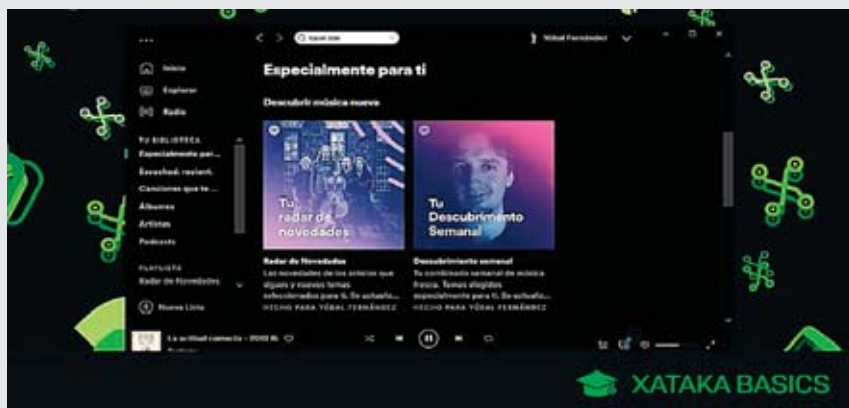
Inicio
Explorar
Radio
TU BIBLIOTECA
Especialmente par...
Escuchado recient.
Canciones que te...
Álbumes
Artistas
Podcasts
PLAYLISTS
Radar de Novedades
Nueva Lista

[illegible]
Yúbal Fernández

Especialmente para ti
Descubrir música nueva

Tu radar de novedades
Radar de Novedades
Las novedades de los artistas que sigues y nuevos temas seleccionados para ti. Se actualiz...
HECHO PARA YÚBAL FERNÁNDEZ

Tu Descubrimiento Semanal
Descubrimiento semanal
Tu combinado semanal de música fresca. Temas elegidos especialmente para ti. Se actualiz...
HECHO PARA YÚBAL FERNÁNDEZ

La actitud correcta - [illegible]

XATAKA BASICS